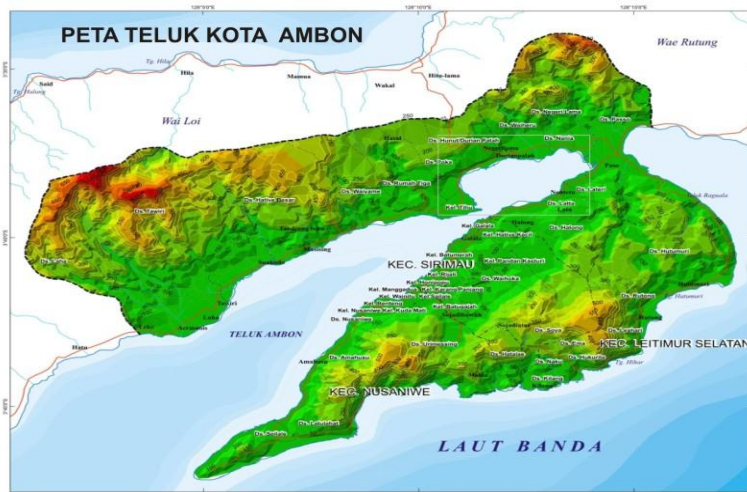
PETA TELUK KOTA AMBON

Wae Rutung

Tg. Hila

Hila

Mamua

Wakal

Hitu-lama

Seid

Tg. Hulung

Wai Loi

Ds. Negeri Lama

Ds. Waiheru

Ds. Nania

Ds. Passo

Ds. Hunuth/Durian Patah

Ds. Poka

Ds. Rumah Tiga

Ds. Wayame

Ds. Hative Besar

Kel. Tihu

Ds. Lateri

Ds. Latta

Ds. Halong

Ds. Tawiri

Ds. Laha

Kel. Batu Merah

Kel. Hative Kecil

Ds. Galala

KEC. SIRIMAU

Kel. Rijali

Kel. Waihoka

Kel. Karang Panjang

Kel. Wainitu

Kel. Urimesing

Kel. Kudamati

Ds. Nusaniwe

Ds. Amahusu

Ds. Urimessing

Ds. Hutumuri

Ds. Rutong

Ds. Leahari

KEC. LEITIMUR SELATAN

TELUK AMBON

KEC. NUSANIWE

Ds. Latuhalat

Ds. Seilale

Ds. Ema

Ds. Naku

Ds. Kilang

Ds. Hukurila

Tg. Hibar

Hatu

Laha

Amahusu

LAUT BANDA